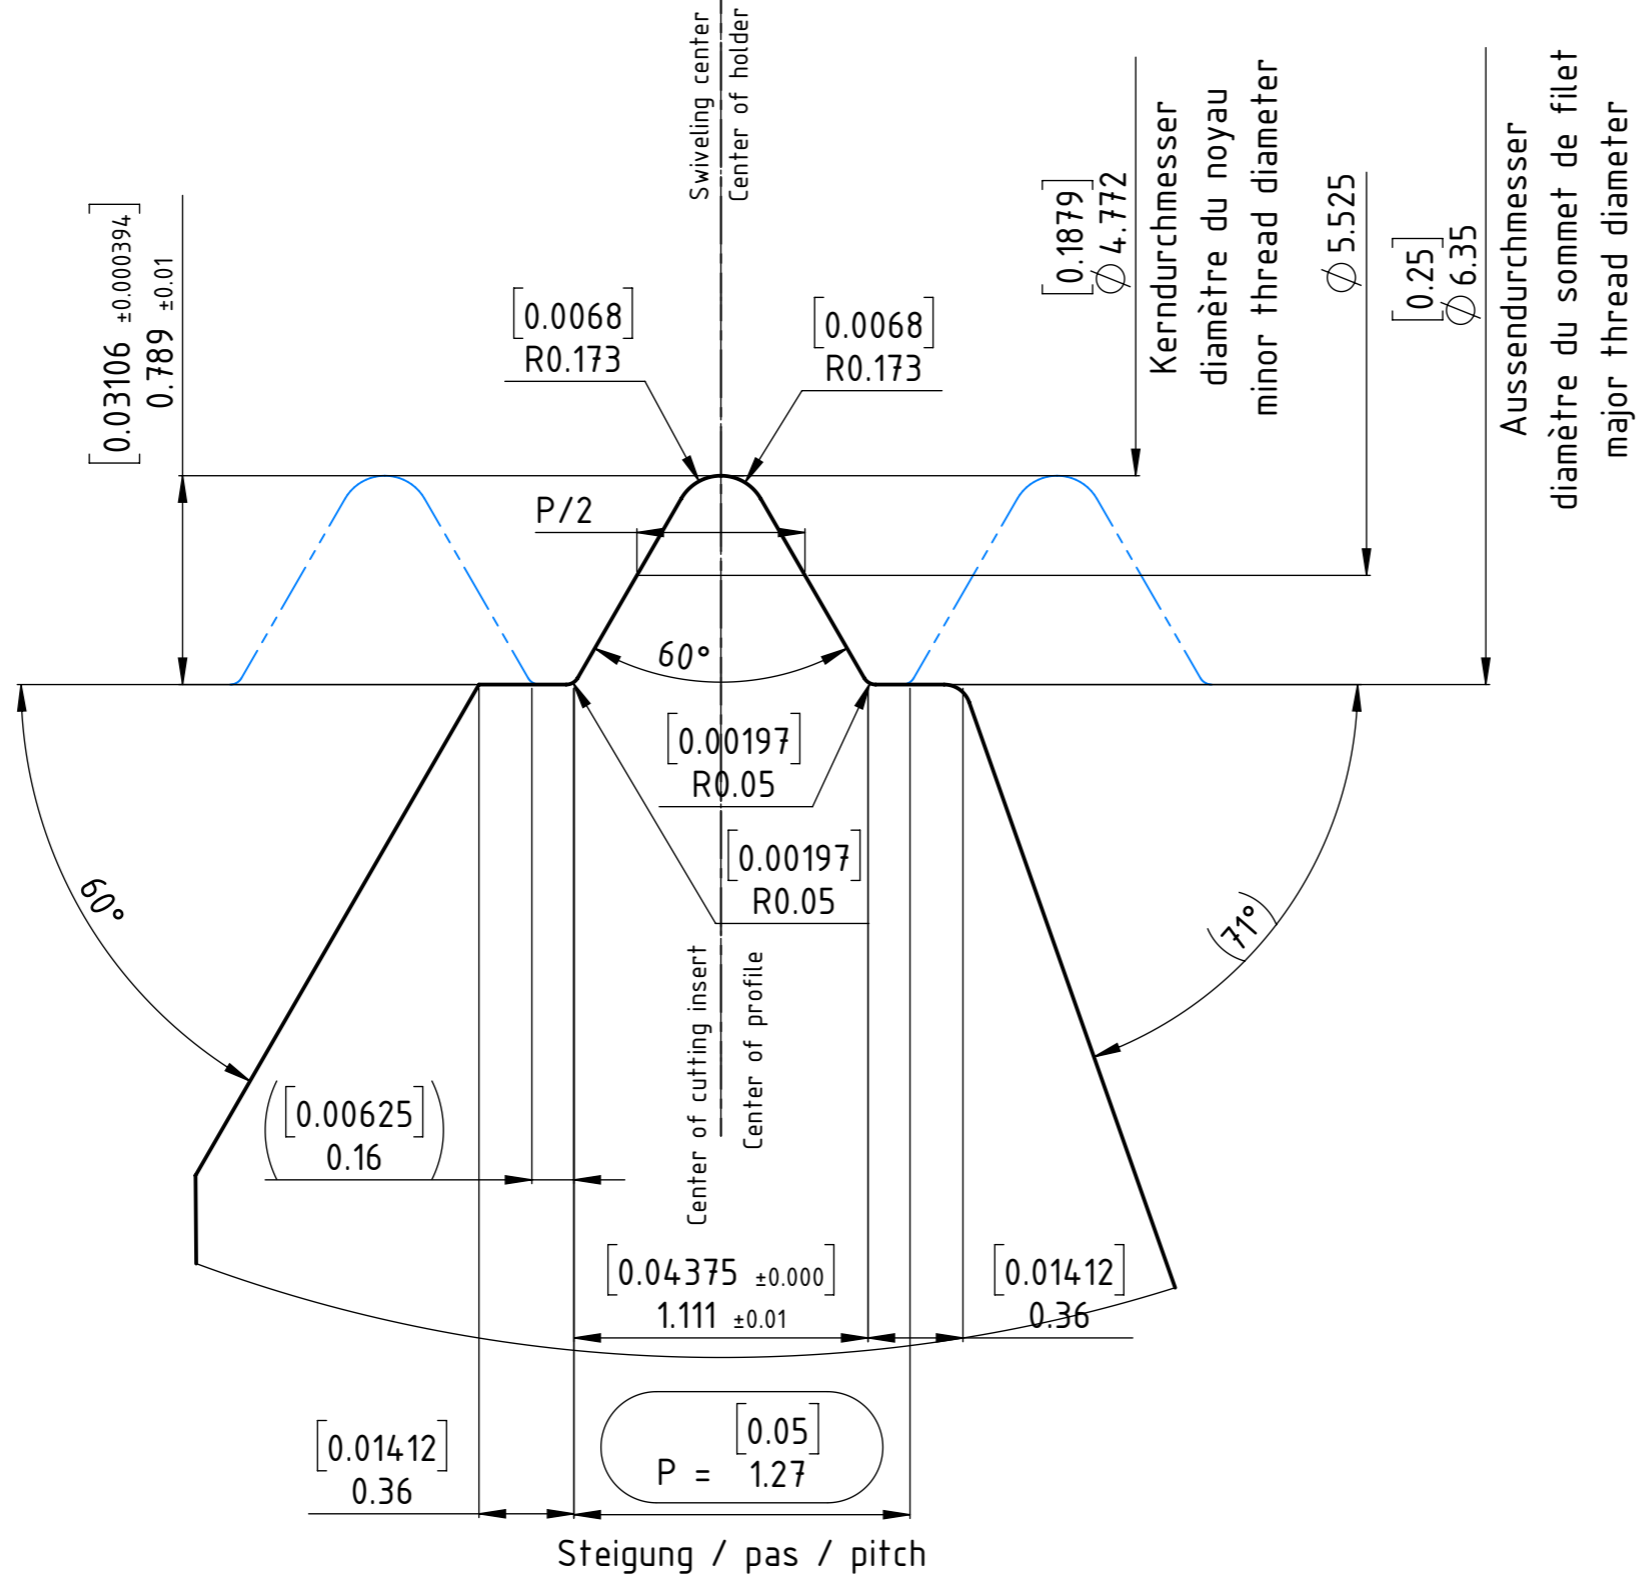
Swiveling center
Center of holder

[0.03106 ±0.000394]
0.789 ±0.01

[0.0068]
R0.173

[0.0068]
R0.173

[0.1879]
$\varnothing$ 4.772

Kerndurchmesser
diamètre du noyau
minor thread diameter

$\varnothing$ 5.525

[0.25]
$\varnothing$ 6.35

Aussendurchmesser
diamètre du sommet de filet
major thread diameter

P/2

60°

[0.00197]
R0.05

[0.00197]
R0.05

60°

71°

Center of cutting insert
Center of profile

[0.00625]
0.16

[0.04375 ±0.000]
1.111 ±0.01

[0.01412]
0.36

[0.05]
P = 1.27

[0.01412]
0.36

Steigung / pas / pitch